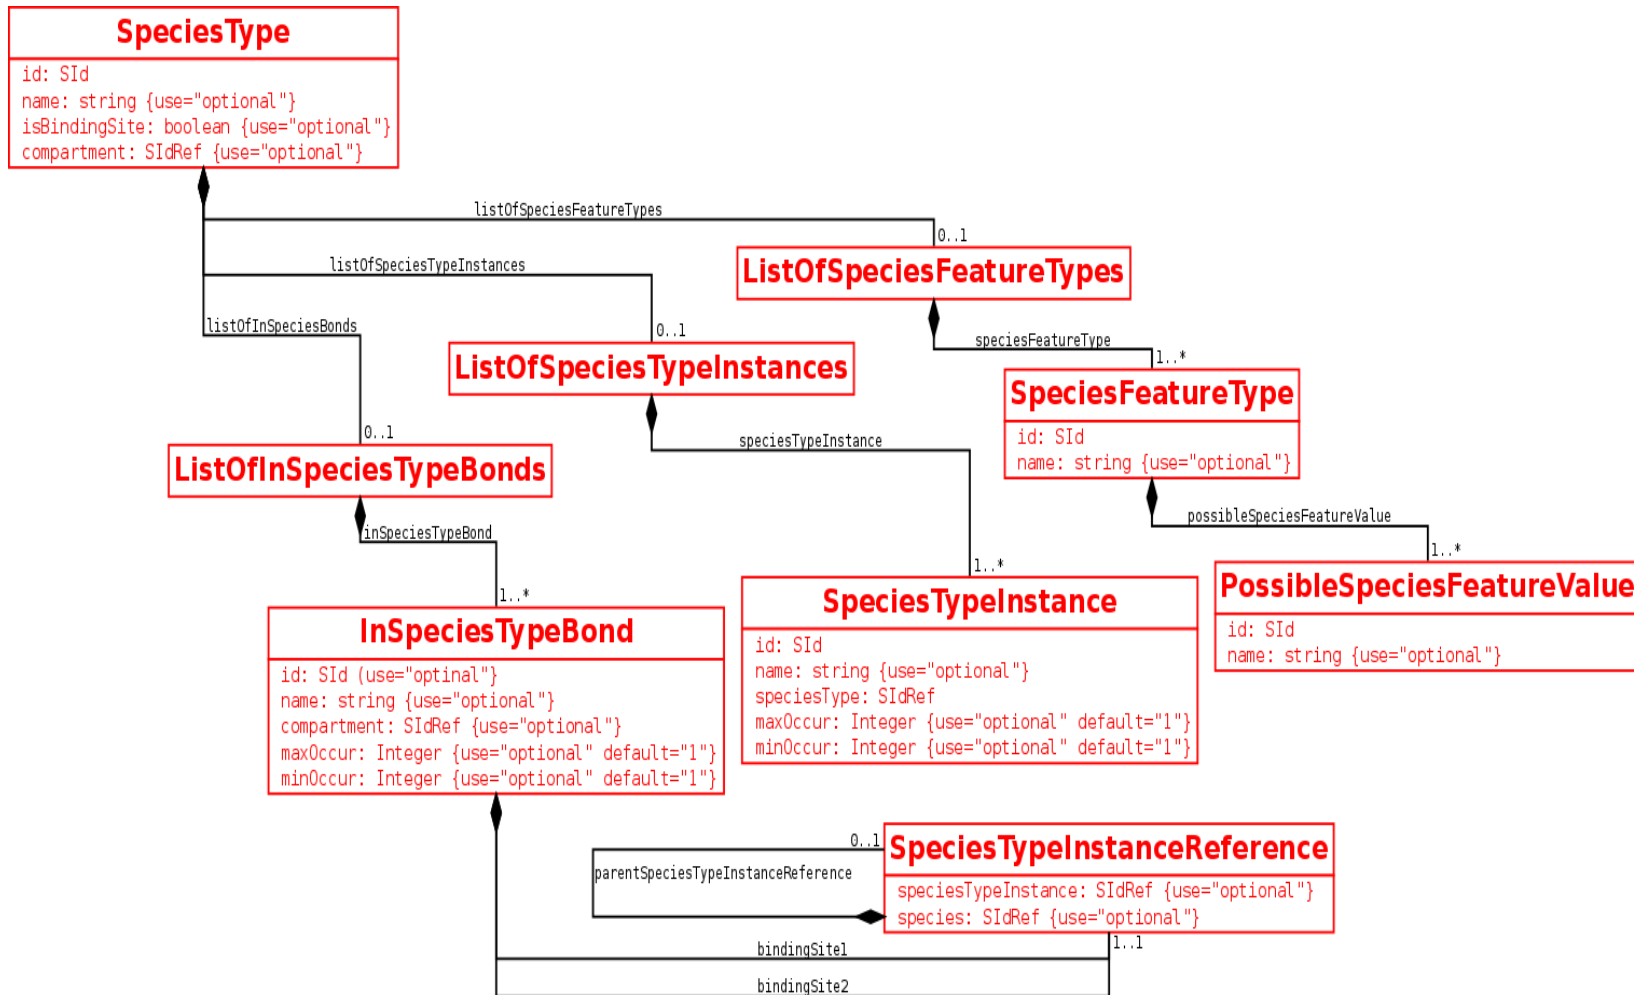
SpeciesType
id: SId
name: string {use="optional"}
isBindingSite: boolean {use="optional"}
compartment: SIdRef {use="optional"}

listOfSpeciesFeatureTypes
0..1
ListOfSpeciesFeatureTypes

listOfSpeciesTypeInstances
0..1
ListOfSpeciesTypeInstances

listOfInSpeciesBonds
0..1
ListOfInSpeciesTypeBonds

speciesFeatureType
1..*
SpeciesFeatureType
id: SId
name: string {use="optional"}

speciesTypeInstance

possibleSpeciesFeatureValue
1..*
PossibleSpeciesFeatureValue
id: SId
name: string {use="optional"}

inSpeciesTypeBond
1..*
InSpeciesTypeBond
id: SId (use="optinal"}
name: string {use="optional"}
compartment: SIdRef {use="optional"}
maxOccur: Integer {use="optional" default="1"}
minOccur: Integer {use="optional" default="1"}

1..*
SpeciesTypeInstance
id: SId
name: string {use="optional"}
speciesType: SIdRef
maxOccur: Integer {use="optional" default="1"}
minOccur: Integer {use="optional" default="1"}

0..1
SpeciesTypeInstanceReference
speciesTypeInstance: SIdRef {use="optional"}
species: SIdRef {use="optional"}

parentSpeciesTypeInstanceReference

bindingSite1
1..1
bindingSite2